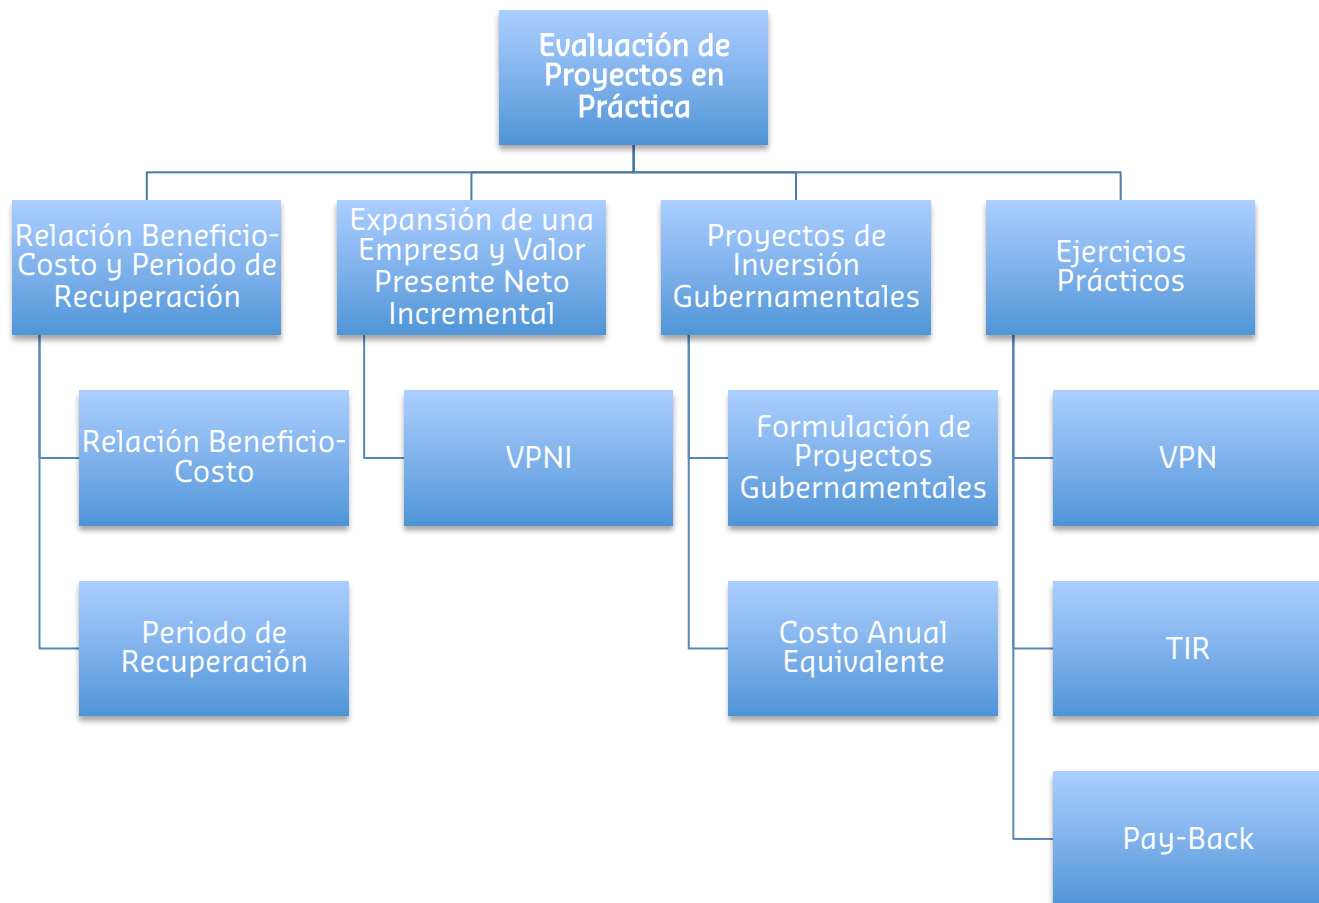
Evaluación de Proyectos en Práctica

Relación Beneficio-Costo y Periodo de Recuperación

Relación Beneficio-Costo

Periodo de Recuperación

Expansión de una Empresa y Valor Presente Neto Incremental

VPNI

Proyectos de Inversión Gubernamentales

Formulación de Proyectos Gubernamentales

Costo Anual Equivalente

Ejercicios Prácticos

VPN

TIR

Pay-Back